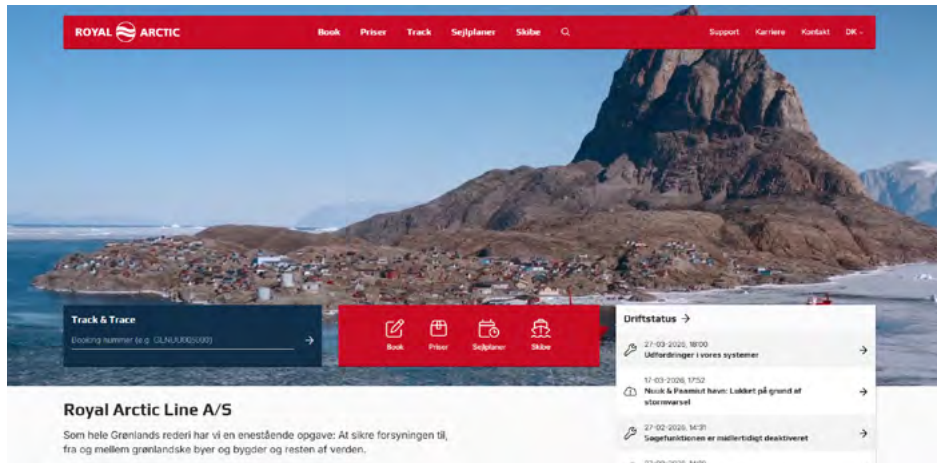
ROYAL ARCTIC

Book Priser Track Sejlplaner Skibe

Support Karriere Kontakt DK

Track & Trace

Booking nummer (e.g. GLNUU0000000)

Book Priser Sejlplaner Skibe

Driftstatus →

27-03-2020, 18:00
Udfordringer i vores systemer

17-03-2020, 17:52
Nuuk & Paamiut havn: Lukket på grund af stormvarsel

27-02-2020, 14:31
Søgefunktionen er midlertidigt deaktiveret

Royal Arctic Line A/S

Som hele Grønlands rederi har vi en enestående opgave: At sikre forsyningen til, fra og mellem grønlandske byer og bygder og resten af verden.